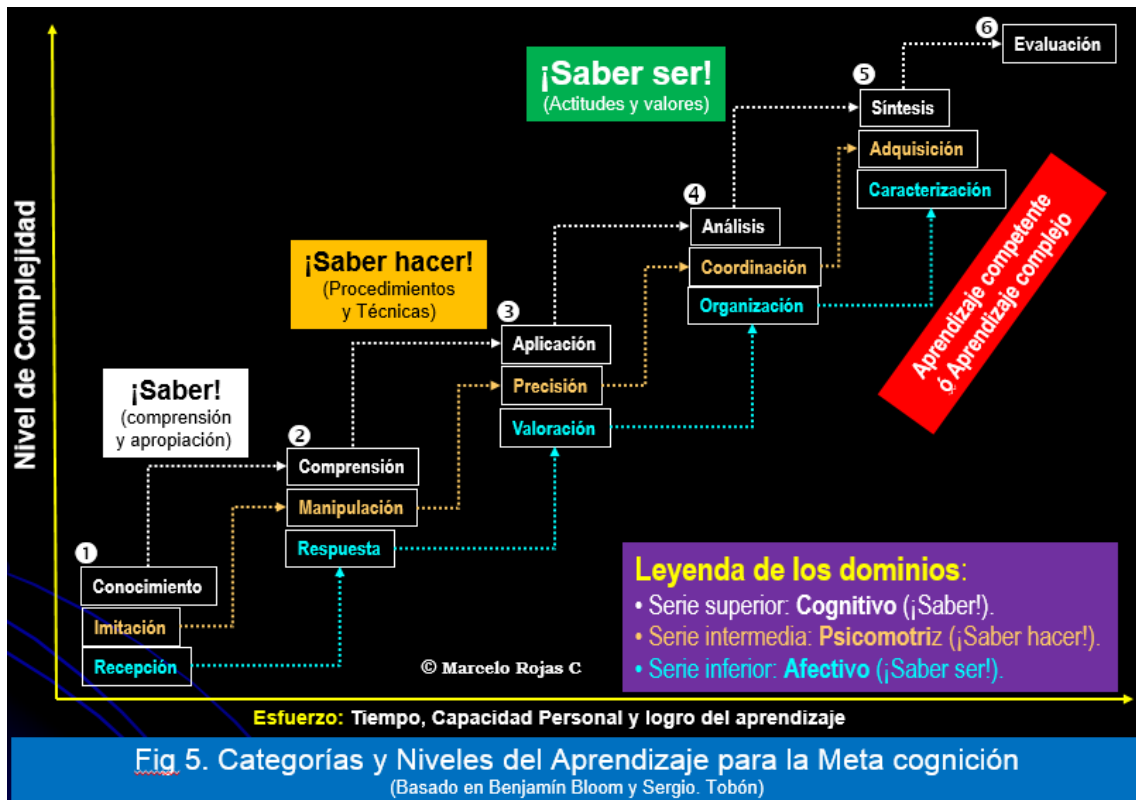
Nivel de Complejidad

¡Saber ser!
(Actitudes y valores)

6 Evaluación

5 Síntesis
Adquisición
Caracterización

Aprendizaje competente ó Aprendizaje complejo

4 Análisis
Coordinación
Organización

¡Saber hacer!
(Procedimientos y Técnicas)

3 Aplicación
Precisión
Valoración

¡Saber!
(comprensión y apropiación)

2 Comprensión
Manipulación
Respuesta

1 Conocimiento
Imitación
Recepción

Leyenda de los dominios:
• Serie superior: Cognitivo (¡Saber!).
• Serie intermedia: Psicomotriz (¡Saber hacer!).
• Serie inferior: Afectivo (¡Saber ser!).

© Marcelo Rojas C

Esfuerzo: Tiempo, Capacidad Personal y logro del aprendizaje

Fig 5. Categorías y Niveles del Aprendizaje para la Meta cognición
(Basado en Benjamín Bloom y Sergio. Tobón)